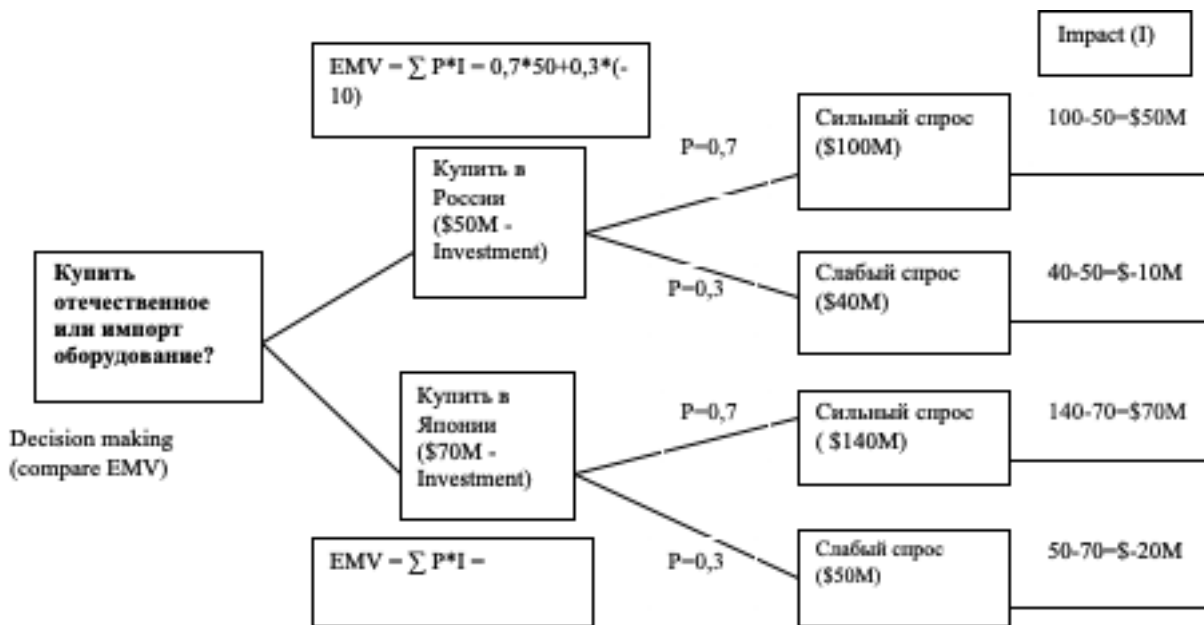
Impact (I)

EMV = $\sum$ P*I = 0,7*50+0,3*(-10)

Купить отечественное или импорт оборудование?

Decision making (compare EMV)

Купить в России ($50M - Investment)

P=0,7

Сильный спрос ($100M)

100-50=$50M

P=0,3

Слабый спрос ($40M)

40-50=$-10M

Купить в Японии ($70M - Investment)

P=0,7

Сильный спрос ( $140M)

140-70=$70M

EMV = $\sum$ P*I =

P=0,3

Слабый спрос ($50M)

50-70=$-20M